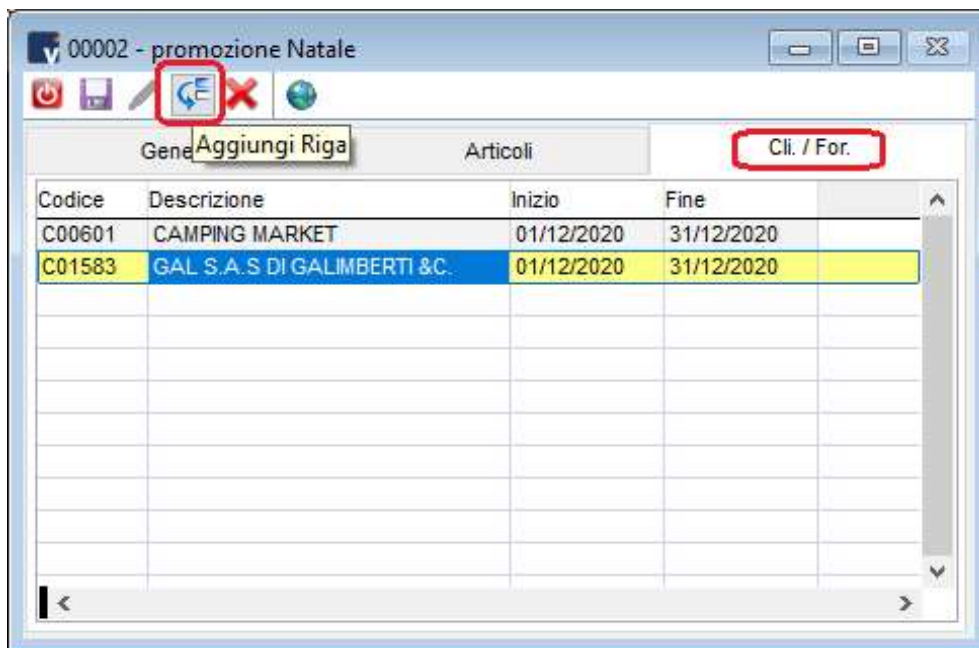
00002 - promozione Natale

Gene Aggiungi Riga

Articoli

Cli. / For.

| Codice | Descrizione | Inizio | Fine |
|---|---|---|---|
| C00601 | CAMPING MARKET | 01/12/2020 | 31/12/2020 |
| C01583 | GAL S.A.S DI GALIMBERTI &C. | 01/12/2020 | 31/12/2020 |